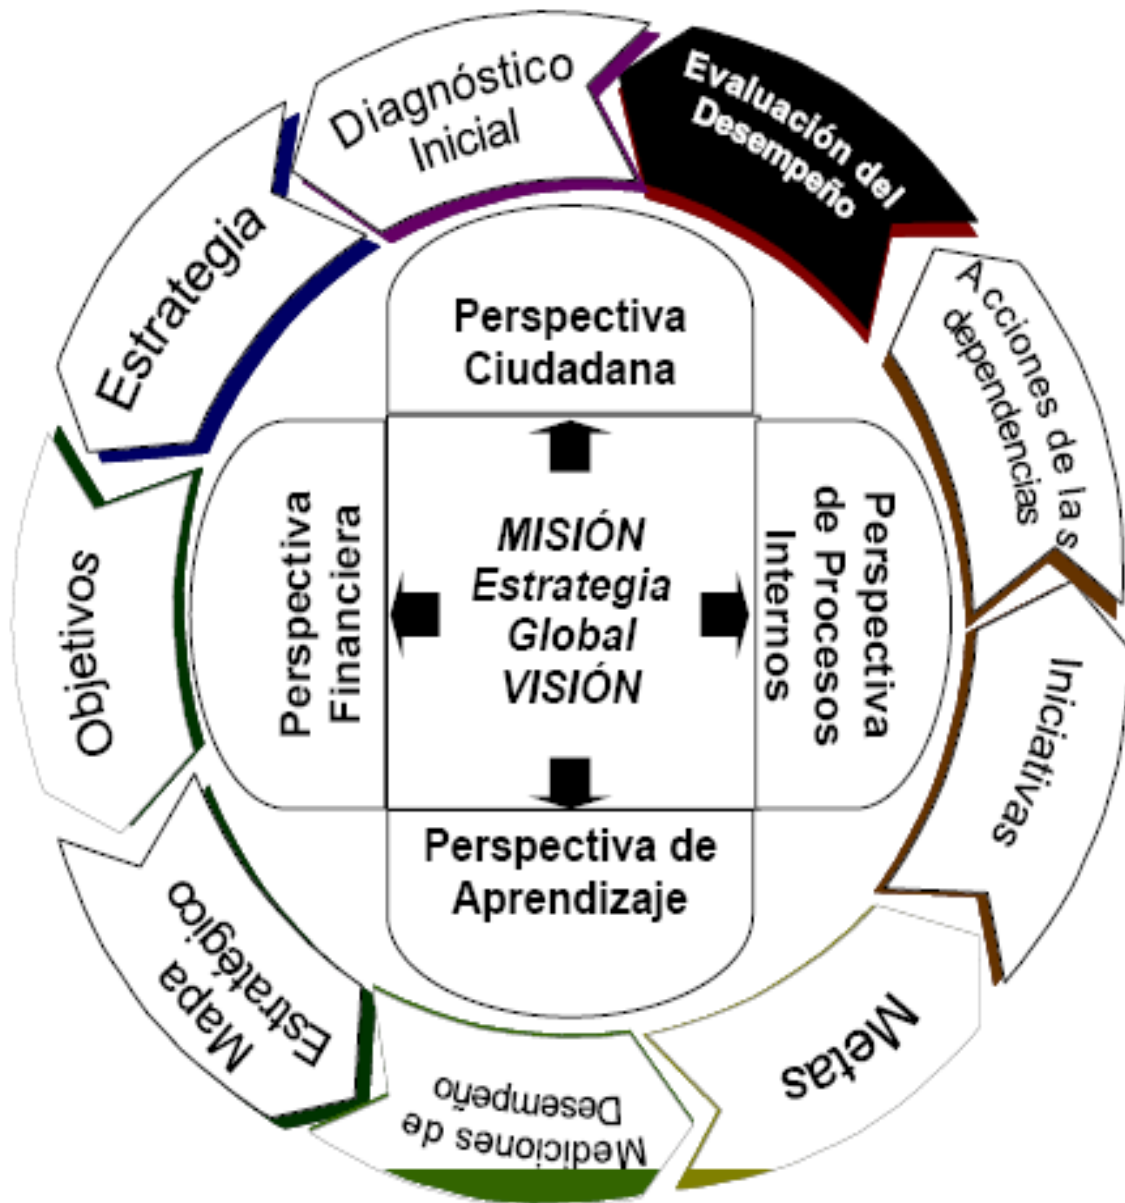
Diagnóstico Inicial

Evaluación del Desempeño

Acciones de las dependencias

Iniciativas

Metas

Mediciones de Desempeño

Mapa Estratégico

Objetivos

Estrategia

Perspectiva Ciudadana

Perspectiva Financiera

MISIÓN
Estrategia
Global
VISIÓN

Perspectiva de Procesos Internos

Perspectiva de Aprendizaje